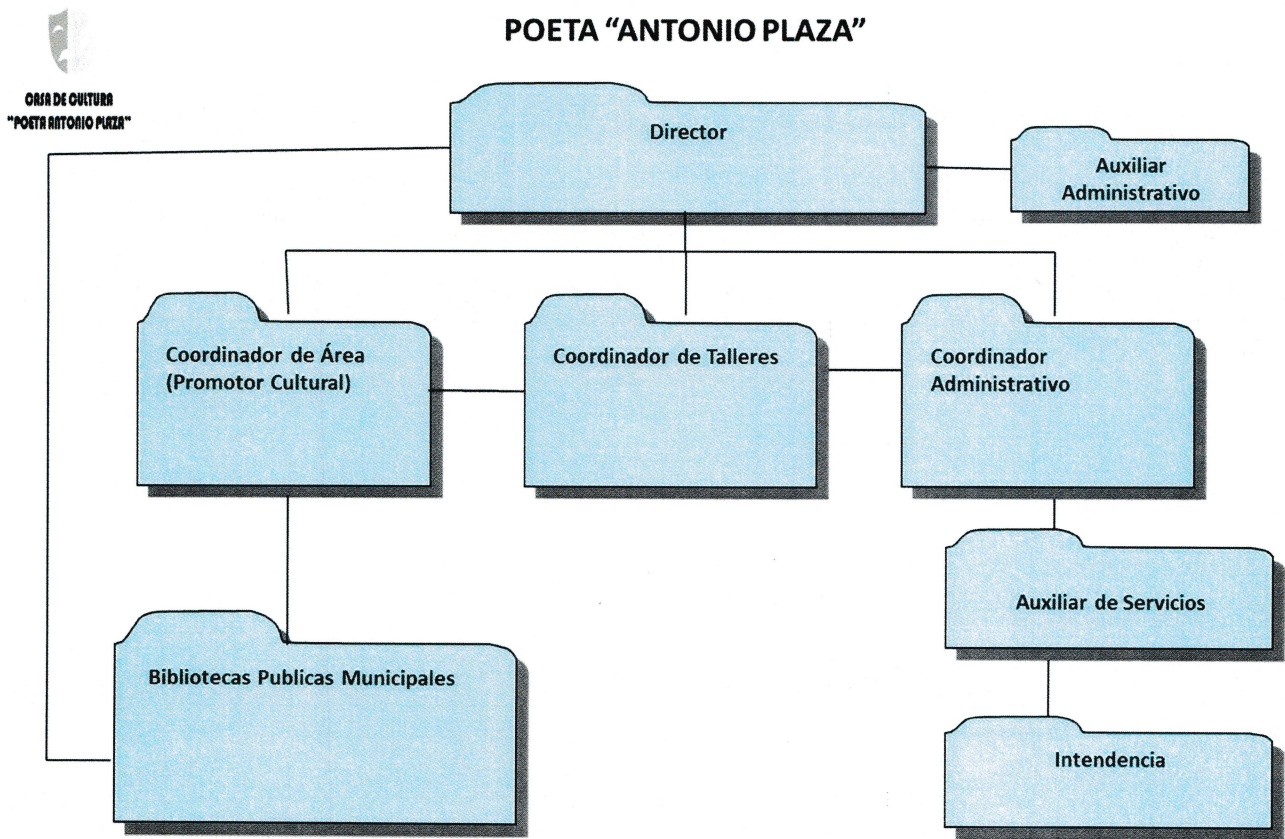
CASA DE CULTURA
"POETA ANTONIO PLAZA"

POETA "ANTONIO PLAZA"

Director

Auxiliar Administrativo

Coordinador de Área (Promotor Cultural)

Coordinador de Talleres

Coordinador Administrativo

Auxiliar de Servicios

Bibliotecas Publicas Municipales

Intendencia